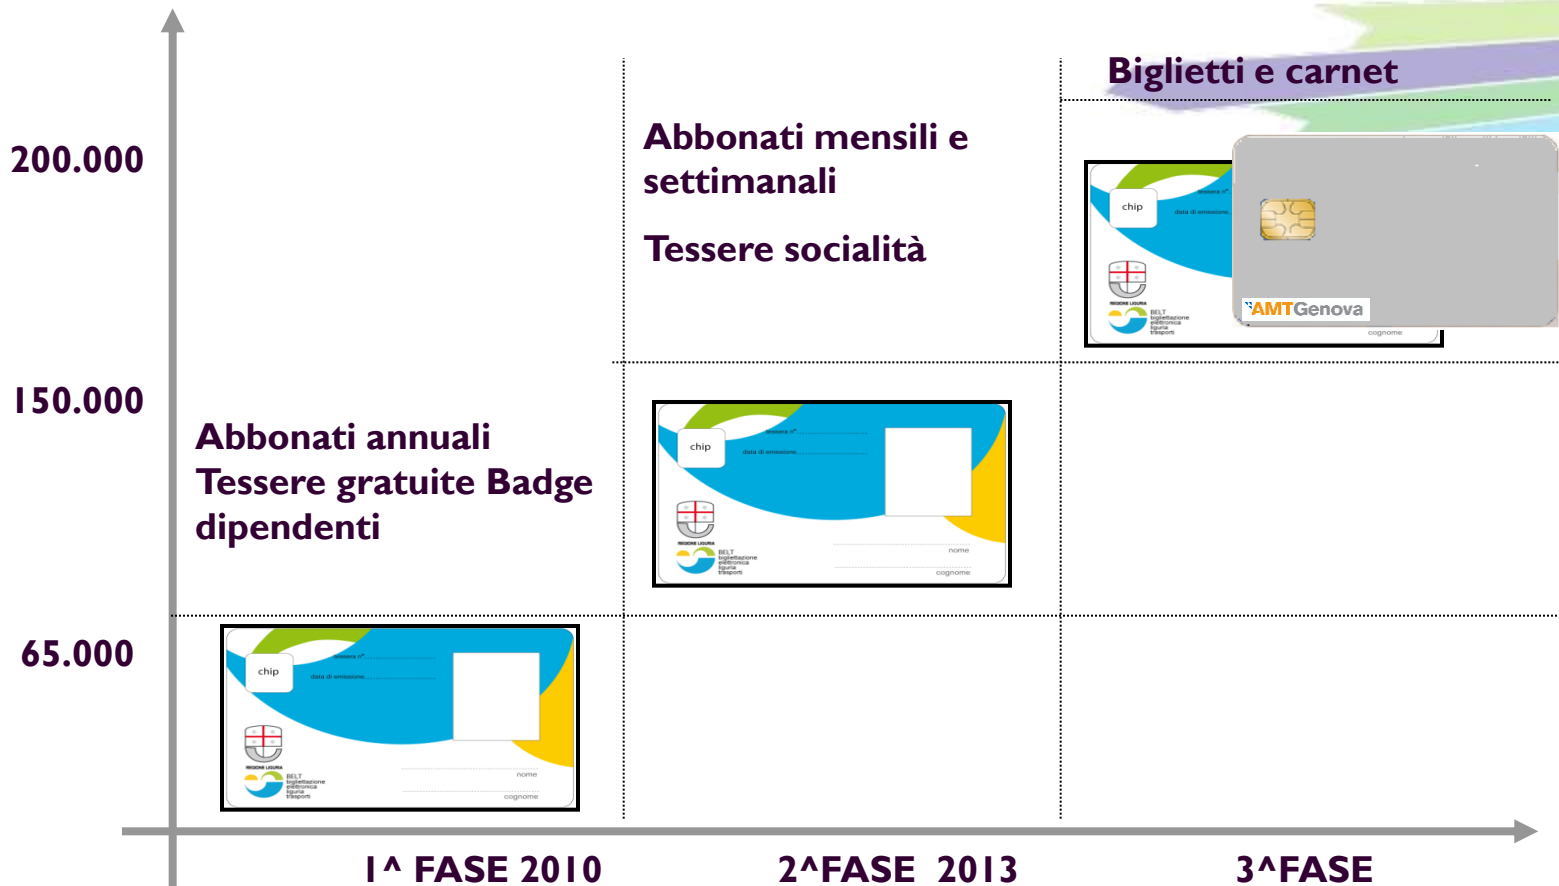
200.000

150.000

65.000

Abbonati annuali
Tessere gratuite Badge dipendenti

chip
tessera n°
data di emissione
REGIONE LIGURIA
BELT
bigliettazione elettronica liguria trasporti
nome
cognome

Abbonati mensili e settimanali

Tessere socialità

chip
tessera n°
data di emissione
REGIONE LIGURIA
BELT
bigliettazione elettronica liguria trasporti
nome
cognome

Biglietti e carnet

chip
tessera n°
data di emissione
REGIONE LIGURIA
BELT
bigliettazione elettronica liguria trasporti
cognome
AMTGenova

1^ FASE 2010

2^FASE 2013

3^FASE